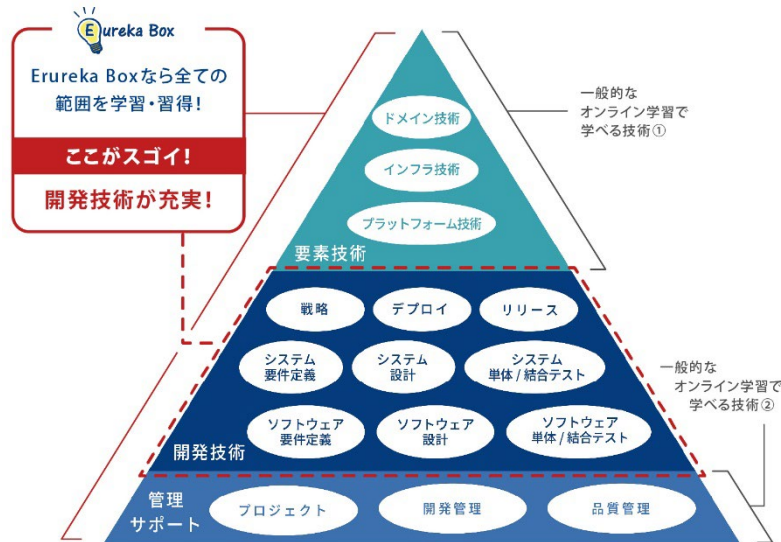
Eureka Box

Erureka Boxなら全ての範囲を学習・習得!

ここがスゴイ!

開発技術が充実!

一般的なオンライン学習で学べる技術①

ドメイン技術

インフラ技術

プラットフォーム技術

要素技術

戦略

デプロイ

リリース

システム要件定義

システム設計

システム単体 / 結合テスト

一般的なオンライン学習で学べる技術②

ソフトウェア要件定義

ソフトウェア設計

ソフトウェア単体 / 結合テスト

開発技術

管理サポート

プロジェクト

開発管理

品質管理